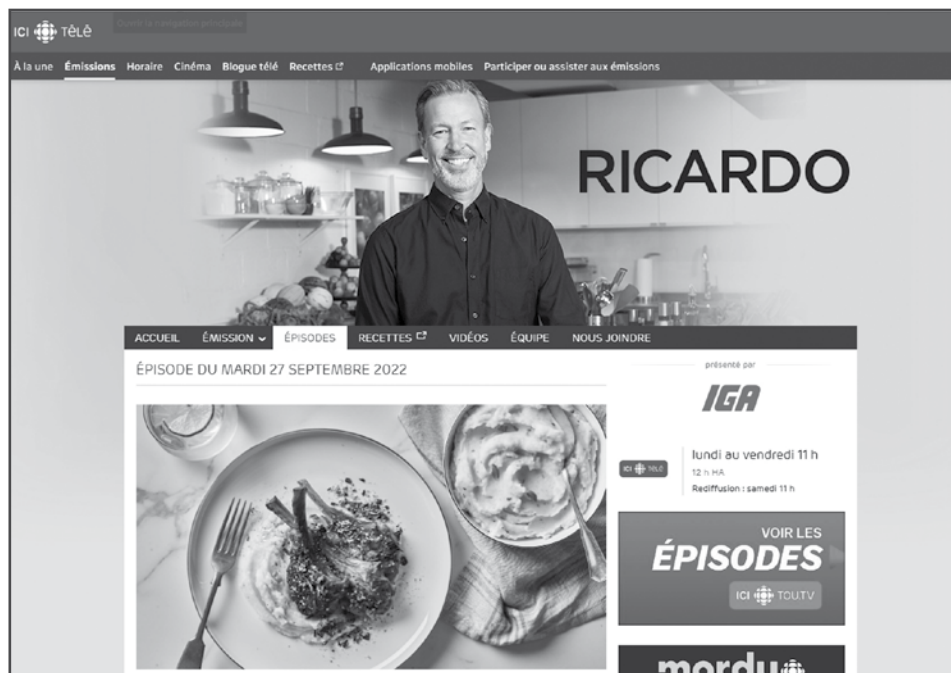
ICI TÉLÉ Ouvrir la navigation principale

À la une Émissions Horaire Cinéma Blogue télé Recettes Applications mobiles Participer ou assister aux émissions

RICARDO

ACCUEIL ÉMISSION ÉPISODES RECETTES VIDÉOS ÉQUIPE NOUS JOINDRE

ÉPISODE DU MARDI 27 SEPTEMBRE 2022

présenté par

IGA

ICI TÉLÉ

lundi au vendredi 11 h

12 h HA

Rediffusion : samedi 11 h

VOIR LES

ÉPISODES

ICI TOU.TV

mordu